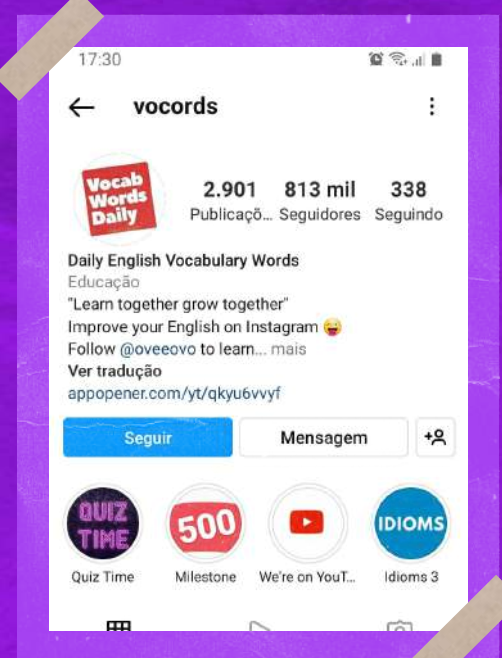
17:30

vocords

Vocab Words Daily

2.901 Publicaçõ...
813 mil Seguidores
338 Seguindo

Daily English Vocabulary Words
Educação
"Learn together grow together"
Improve your English on Instagram 😜
Follow @oveeovo to learn... mais
Ver tradução
appopener.com/yt/qkyu6vvyf

Seguir
Mensagem

QUIZ TIME
Quiz Time
500
Milestone
We're on YouT...
IDIOMS
Idioms 3